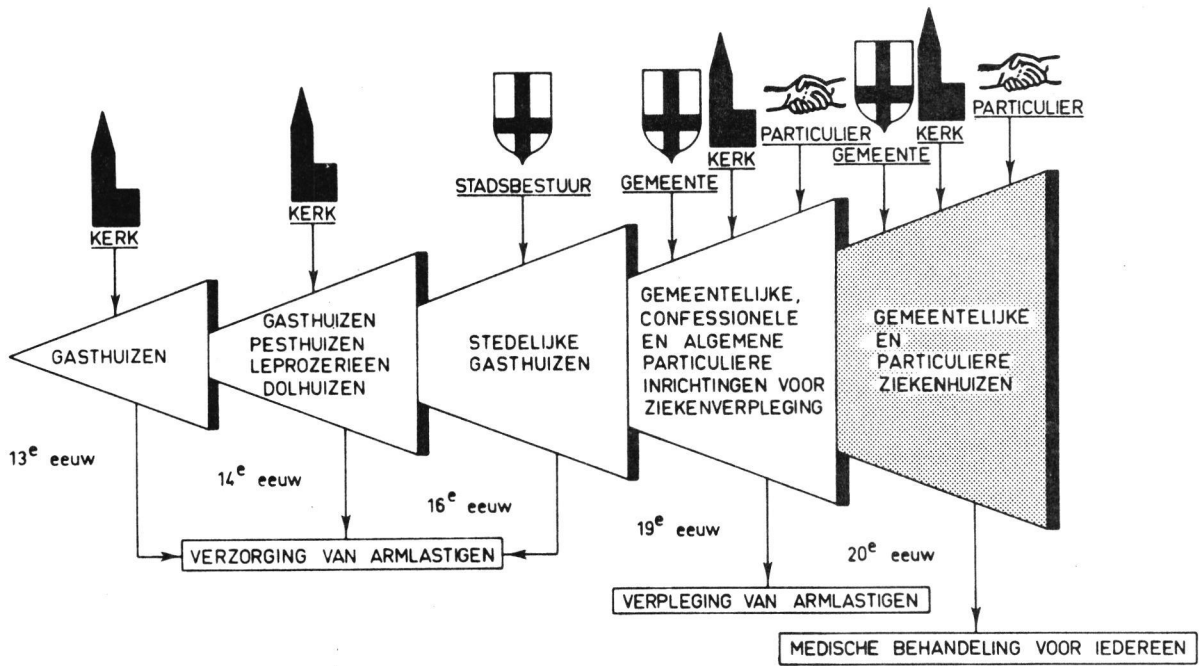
PARTICULIER

KERK

KERK

STADSBESTUUR

GEMEENTE

KERK

PARTICULIER

GEMEENTE

KERK

PARTICULIER

GASTHUIZEN

GASTHUIZEN PESTHUIZEN LEPROZERIEEN DOLHUIZEN

STEDELIJKE GASTHUIZEN

GEMEENTELIJKE, CONFESSIONELE EN ALGEMENE PARTICULIERE INRICHTINGEN VOOR ZIEKENVERPLEGING

GEMEENTELIJKE EN PARTICULIERE ZIEKENHUIZEN

13$^{e}$ eeuw

14$^{e}$ eeuw

16$^{e}$ eeuw

19$^{e}$ eeuw

20$^{e}$ eeuw

VERZORGING VAN ARMLASTIGEN

VERPLEGING VAN ARMLASTIGEN

MEDISCHE BEHANDELING VOOR IEDEREEN